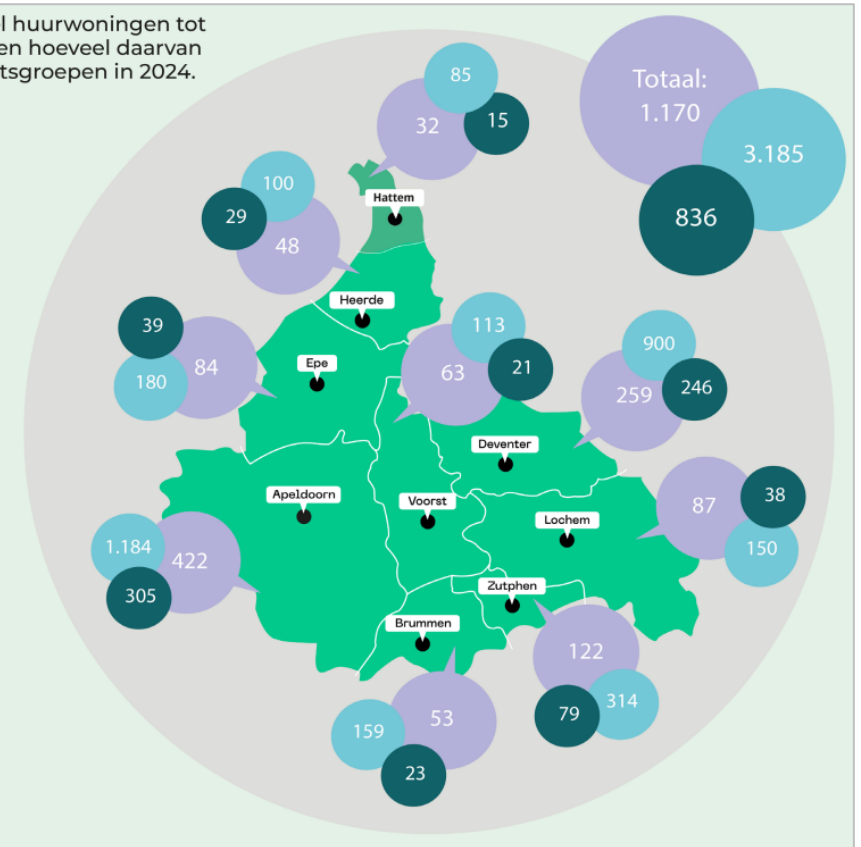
l huurwoningen tot
en hoeveel daarvan
tsgroepen in 2024.

Totaal:
1.170
3.185
836

85
32
15
Hattem

100
29
48
Heerde

39
180
84
Epe

113
63
21

900
259
246
Deventer

Apeldoorn
Voorst

87
38
150
Lochem

1.184
422
305

Zutphen
122
79
314

Brummen
159
53
23